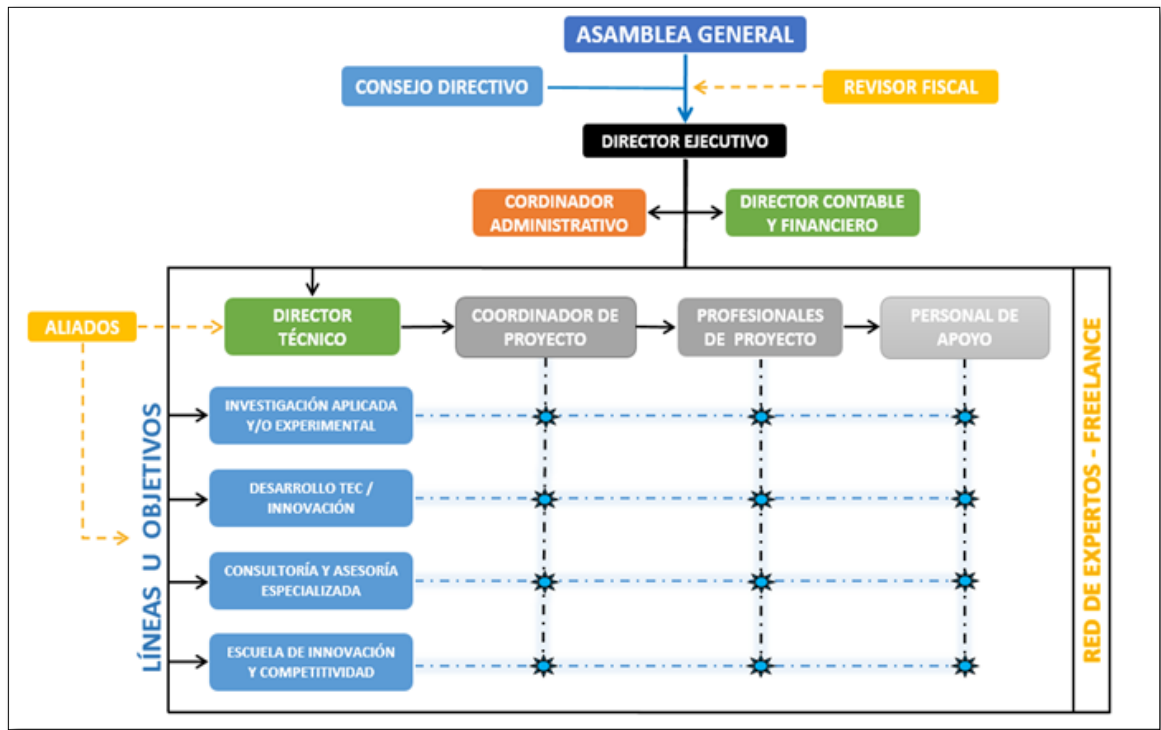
ASAMBLEA GENERAL

CONSEJO DIRECTIVO

REVISOR FISCAL

DIRECTOR EJECUTIVO

CORDINADOR ADMINISTRATIVO

DIRECTOR CONTABLE Y FINANCIERO

ALIADOS

DIRECTOR TÉCNICO

COORDINADOR DE PROYECTO

PROFESIONALES DE PROYECTO

PERSONAL DE APOYO

LÍNEAS U OBJETIVOS

INVESTIGACIÓN APLICADA Y/O EXPERIMENTAL

DESARROLLO TEC / INNOVACIÓN

CONSULTORÍA Y ASESORÍA ESPECIALIZADA

ESCUELA DE INNOVACIÓN Y COMPETITIVIDAD

RED DE EXPERTOS - FREELANCE